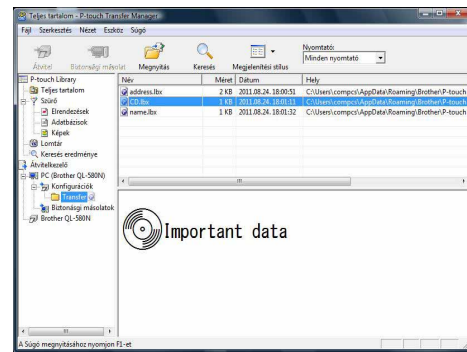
Teljes tartalom - P-touch Transfer Manager

Fájl Szerkesztés Nézet Eszköz Súgó

Átvitel Biztonsági másolat Megnyitás Keresés Megjelenítési stílus

Nyomtató:
Minden nyomtató

P-touch Library
Teljes tartalom
Szűrő
Elrendezések
Adatbázisok
Képek
Lomtár
Keresés eredménye
Átvitelkezelő
PC (Brother QL-580N)
Konfigurációk
Transfer
Biztonsági másolatok
Brother QL-580N

| Név | Méret | Dátum | Hely |
|---|---|---|---|
| address.lbx | 2 KB | 2011.08.24. 18:00:51 | C:\Users\compcs\AppData\Roaming\Brother\P-touch |
| CD.lbx | 1 KB | 2011.08.24. 18:01:13 | C:\Users\compcs\AppData\Roaming\Brother\P-touch |
| name.lbx | 1 KB | 2011.08.24. 18:01:32 | C:\Users\compcs\AppData\Roaming\Brother\P-touch |

Important data

A Súgó megnyitásához nyomjon F1-et